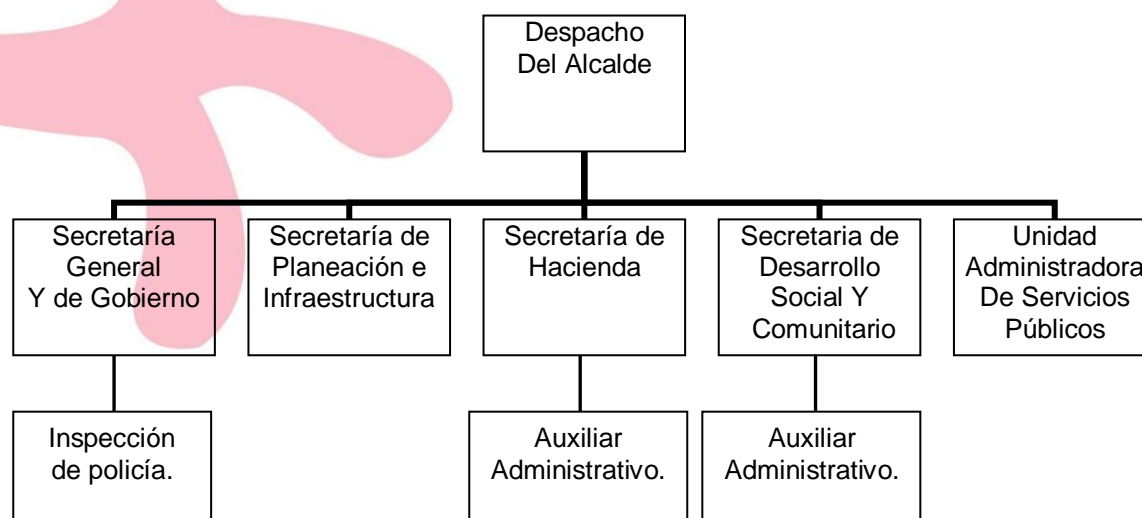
Despacho Del Alcalde

Secretaría General Y de Gobierno

Secretaría de Planeación e Infraestructura

Secretaría de Hacienda

Secretaria de Desarrollo Social Y Comunitario

Unidad Administradora De Servicios Públicos

Inspección de policía.

Auxiliar Administrativo.

Auxiliar Administrativo.